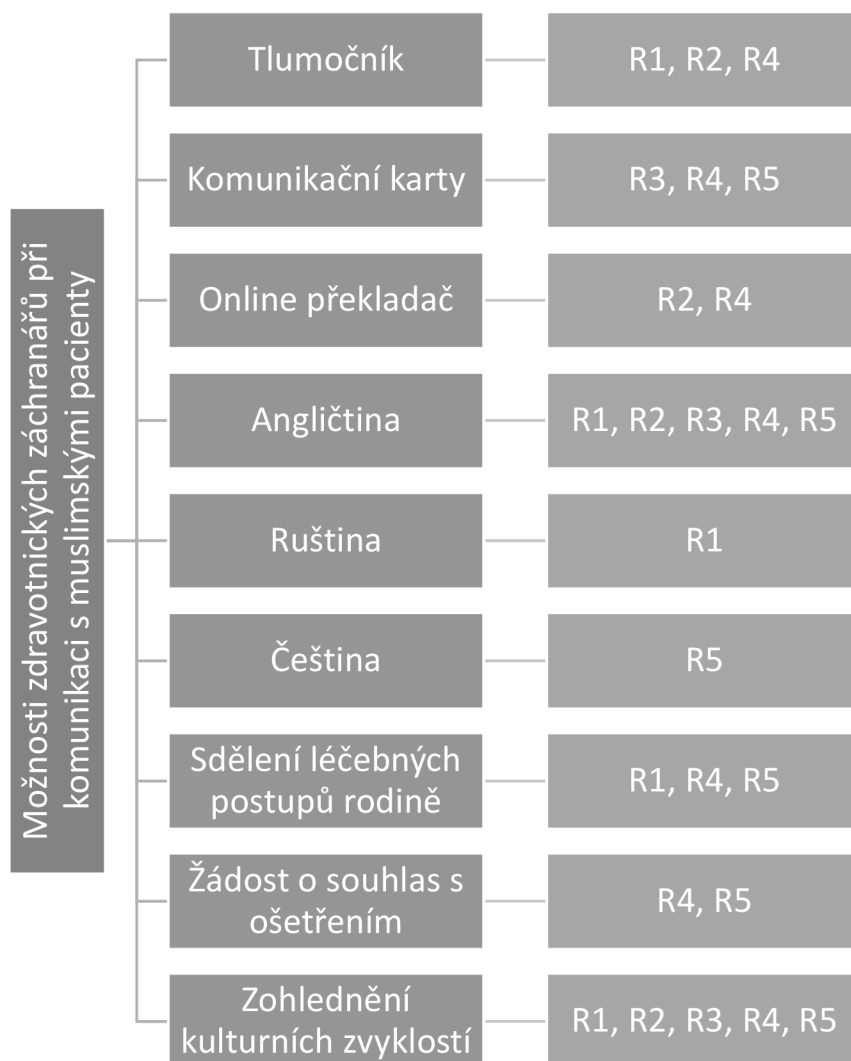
Možnosti zdravotnických záchranářů při komunikaci s muslimskými pacienty

Tlumočník
R1, R2, R4

Komunikační karty
R3, R4, R5

Online překladač
R2, R4

Angličtina
R1, R2, R3, R4, R5

Ruština
R1

Čeština
R5

Sdělení léčebných postupů rodině
R1, R4, R5

Žádost o souhlas s ošetřením
R4, R5

Zohlednění kulturních zvyklostí
R1, R2, R3, R4, R5